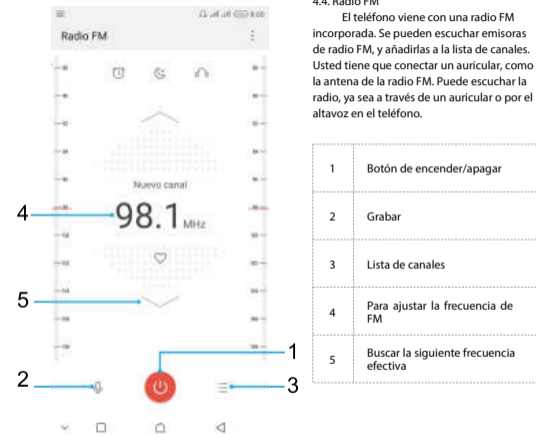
4.4. Radio FM

El teléfono viene con una radio FM incorporada. Se pueden escuchar emisoras de radio FM, y añadirlas a la lista de canales. Usted tiene que conectar un auricular, como la antena de la radio FM. Puede escuchar la radio, ya sea a través de un auricular o por el altavoz en el teléfono.

Radio FM

Nuevo canal

98.1 MHz

4

5

1

2

3

| 1 | Botón de encender/apagar |
|---|---|
| 2 | Grabar |
| 3 | Lista de canales |
| 4 | Para ajustar la frecuencia de FM |
| 5 | Buscar la siguiente frecuencia efectiva |